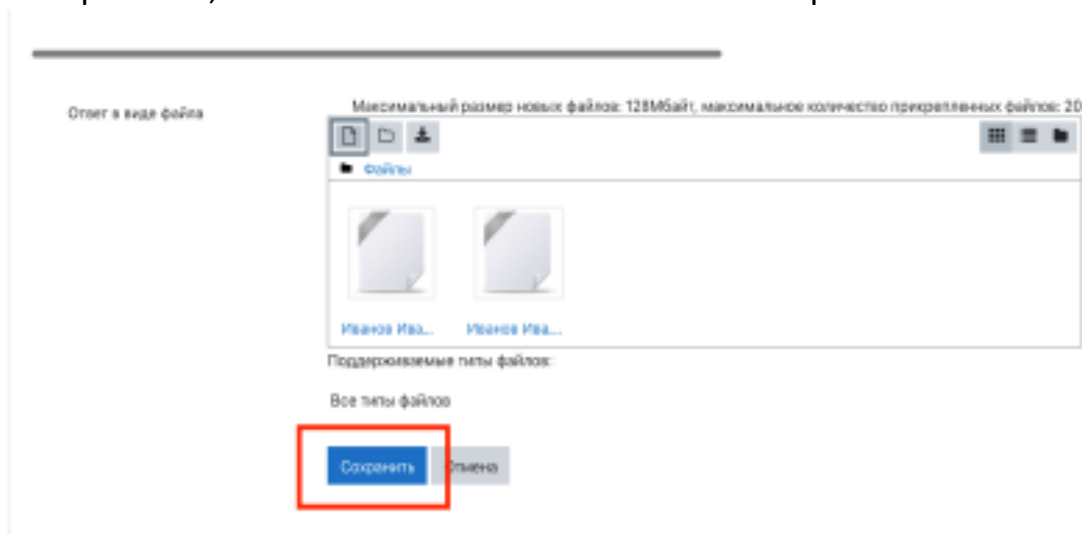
Ответ в виде файла

Максимальный размер новых файлов: 128Мбайт, максимальное количество прикрепленных файлов: 20

Файлы

Иванов Ива...

Иванов Ива...

Поддерживаемые типы файлов:

Все типы файлов

Сохранить

Отмена